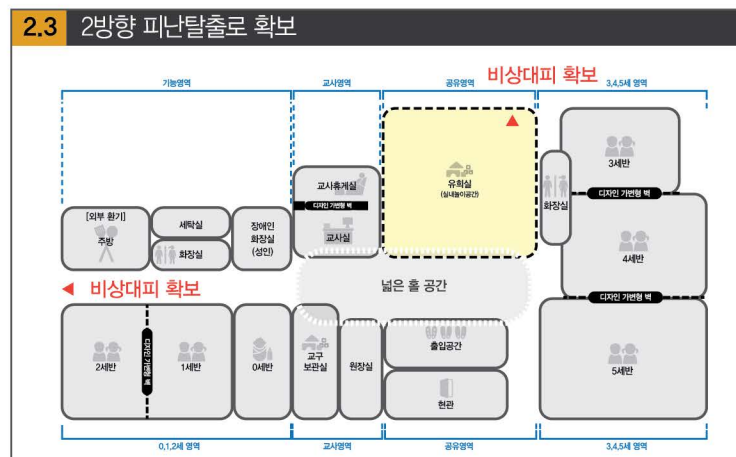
2.3 2방향 피난탈출로 확보

기능영역

교사영역

공유영역

비상대피 확보

3,4,5세 영역

3세반

교사휴게실

디자인 가변형 벽

교사실

유희실
(실내놀이공간)

화장실

디자인 가변형 벽

4세반

[외부 환기]
주방

세탁실

화장실

장애인
화장실
(성인)

◄ 비상대피 확보

넓은 홀 공간

디자인 가변형 벽

2세반

디자인 가변형 벽

1세반

0세반

교구
보관실

원장실

출입공간

현관

5세반

0,1,2세 영역

교사영역

공유영역

3,4,5세 영역